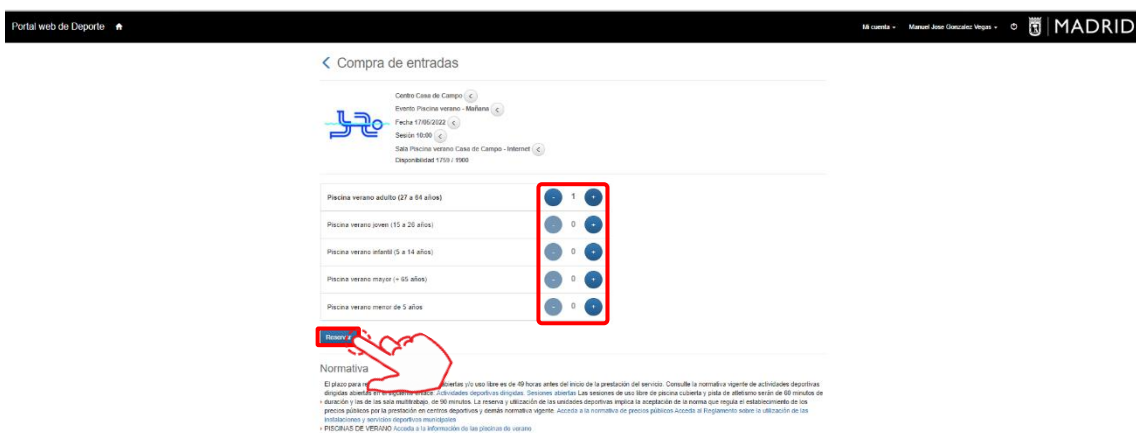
Portal web de Deporte

Mi cuenta · Manuel Jose Gonzalez Vegas · MADRID

Compra de entradas

Centro Casa de Campo
Evento Piscina verano - Mañana
Fecha 17/06/2022
Sesión 10:00
Sala Piscina verano Casa de Campo - Internet
Disponibilidad 1750 / 1900

| | |
|---|---|
| Piscina verano adulto (27 a 64 años) | - 1 + |
| Piscina verano joven (15 a 26 años) | - 0 + |
| Piscina verano infantil (5 a 14 años) | - 0 + |
| Piscina verano mayor (+ 65 años) | - 0 + |
| Piscina verano menor de 5 años | - 0 + |

Reserv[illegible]

Normativa

El plazo para re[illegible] abiertas y/o uso libre es de 49 horas antes del inicio de la prestación del servicio. Consulte la normativa vigente de actividades deportivas dirigidas abiertas en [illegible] enlace. Actividades deportivas dirigidas. Sesiones abiertas Las sesiones de uso libre de piscina cubierta y pista de atletismo serán de 60 minutos de duración y las de las sala multitrabajo, de 90 minutos. La reserva y utilización de las unidades deportivas implica la aceptación de la norma que regula el establecimiento de los precios públicos por la prestación en centros deportivos y demás normativa vigente. Acceda a la normativa de precios públicos Acceda al Reglamento sobre la utilización de las instalaciones y servicios deportivos municipales
› PISCINAS DE VERANO Acceda a la información de las piscinas de verano